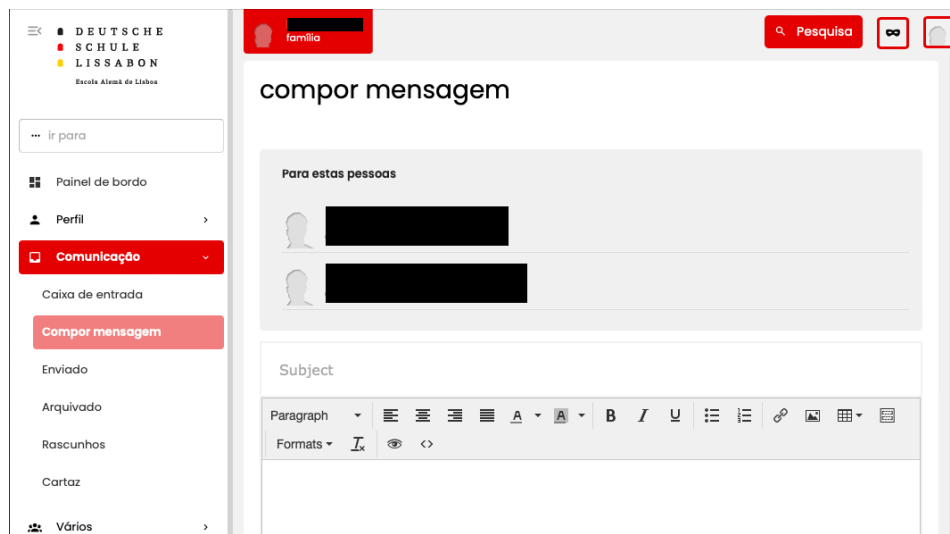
DEUTSCHE
SCHULE
LISSABON
Escola Alemã de Lisboa

··· ir para

Painel de bordo
Perfil
Comunicação
Caixa de entrada
Compor mensagem
Enviado
Arquivado
Rascunhos
Cartaz
Vários

família

Pesquisa

compor mensagem

Para estas pessoas

Subject

Paragraph
A
A
B
I
U
Formats
$T_x$
<>